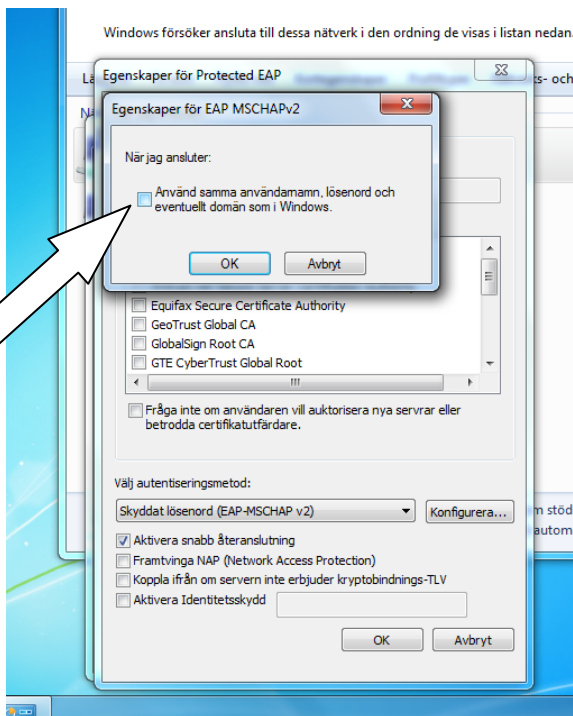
Windows försöker ansluta till dessa nätverk i den ordning de visas i listan nedan

Egenskaper för Protected EAP

Egenskaper för EAP MSCHAPv2

När jag ansluter:

Använd samma användarnamn, lösenord och eventuellt domän som i Windows.

OK

Avbryt

Equifax Secure Certificate Authority
GeoTrust Global CA
GlobalSign Root CA
GTE CyberTrust Global Root

Fråga inte om användaren vill auktorisera nya servrar eller betrodda certifikatutfärdare.

Välj autentiseringsmetod:

Skyddat lösenord (EAP-MSCHAP v2)

Konfigurera...

Aktivera snabb återanslutning
Framtvinga NAP (Network Access Protection)
Koppla ifrån om servern inte erbjuder kryptobindnings-TLV
Aktivera Identitetsskydd

OK

Avbryt

ts- och

m stöd
autom